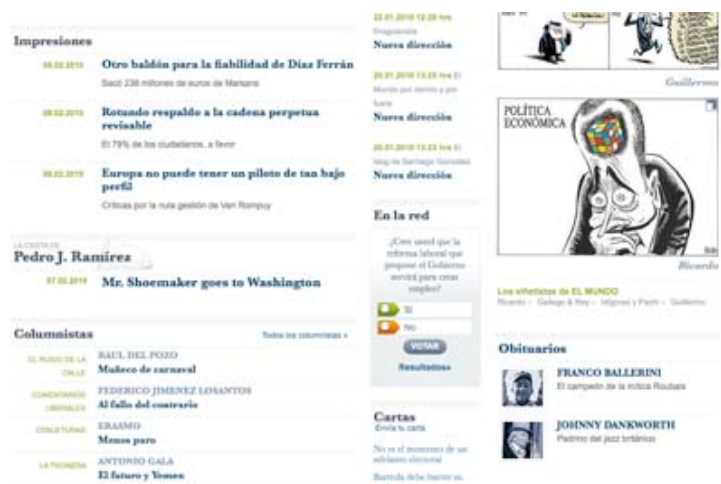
Impresiones

08.02.2010 Otro baldón para la fiabilidad de Díaz Ferrán

Sacó 238 millones de euros de Marsans

08.02.2010 Rotundo respaldo a la cadena perpetua revisable

El 79% de los ciudadanos, a favor

08.02.2010 Europa no puede tener un piloto de tan bajo perfil

Críticas por la nula gestión de Van Rompuy

LA CARTA DE
Pedro J. Ramírez

07.02.2010 Mr. Shoemaker goes to Washington

Columnistas

Todos los columnistas »

EL RUIDO DE LA CALLE
RAUL DEL POZO
Muñeco de carnaval

COMENTARIOS LIBERALES
FEDERICO JIMENEZ LOSANTOS
Al fallo del contrario

CONJETURAS
ERASMO
Menos paro

LA TRONERA
ANTONIO GALA
El futuro y Yemen

22.01.2010 12:29 hrs
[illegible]
Nueva dirección

20.01.2010 13:29 hrs El Mundo por dentro y por fuera
Nueva dirección

20.01.2010 13:23 hrs El blog de Santiago González
Nueva dirección

En la red

¿Cree usted que la reforma laboral que propone el Gobierno servirá para crear empleo?

Sí

No

VOTAR

Resultados»

Cartas
Envíe su carta

No es el momento de un adelanto electoral

Barreda debe barrer su

Guillermo

POLÍTICA ECONÓMICA

Ricardo

Los viñetistas de EL MUNDO
Ricardo · Gallego & Rey · Idígoras y Pachi · Guillermo

Obituarios

FRANCO BALLERINI
El campeón de la mítica Roubaix

JOHNNY DANKWORTH
Padrino del jazz británico